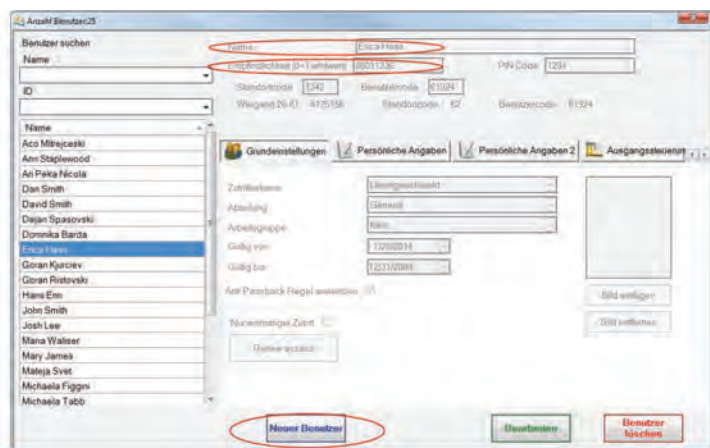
Anzahl Benutzer:25

Benutzer suchen

Name

ID

Name
Aco Mitrejceski
Ann Staplewood
Ari Pekka Nicola
Dan Smith
David Smith
Dejan Spasovski
Dominika Barda
Erica Hass
Goran Kjurciev
Goran Ristovski
Hans Enn
John Smith
Josh Lee
Maria Waliser
Mary James
Mateja Svet
Michaela Figgini
Michaela Tabb

Name: Erica Hass
Empfindlichkeit (0=1=sehr) 00011230
PIN Code 1234
Standortcode 1342
Benutzercode 61324
Wiegand 26-ID 4125156
Standortcode 62
Benutzercode 61324

Grundeinstellungen
Persönliche Angaben
Persönliche Angaben 2
Ausgangssteuerung

Zutrittsebene Uneingeschränkt
Abteilung General
Arbeitsgruppe Kein
Gültig von 1/2/2014
Gültig bis 12/31/2099
Anti-Passback Regel anwenden
Bild einfügen
Bild entfernen
Nur einmalige Zutritt
Reihe anzeigen

Neuer Benutzer
Bearbeiten
Benutzer löschen